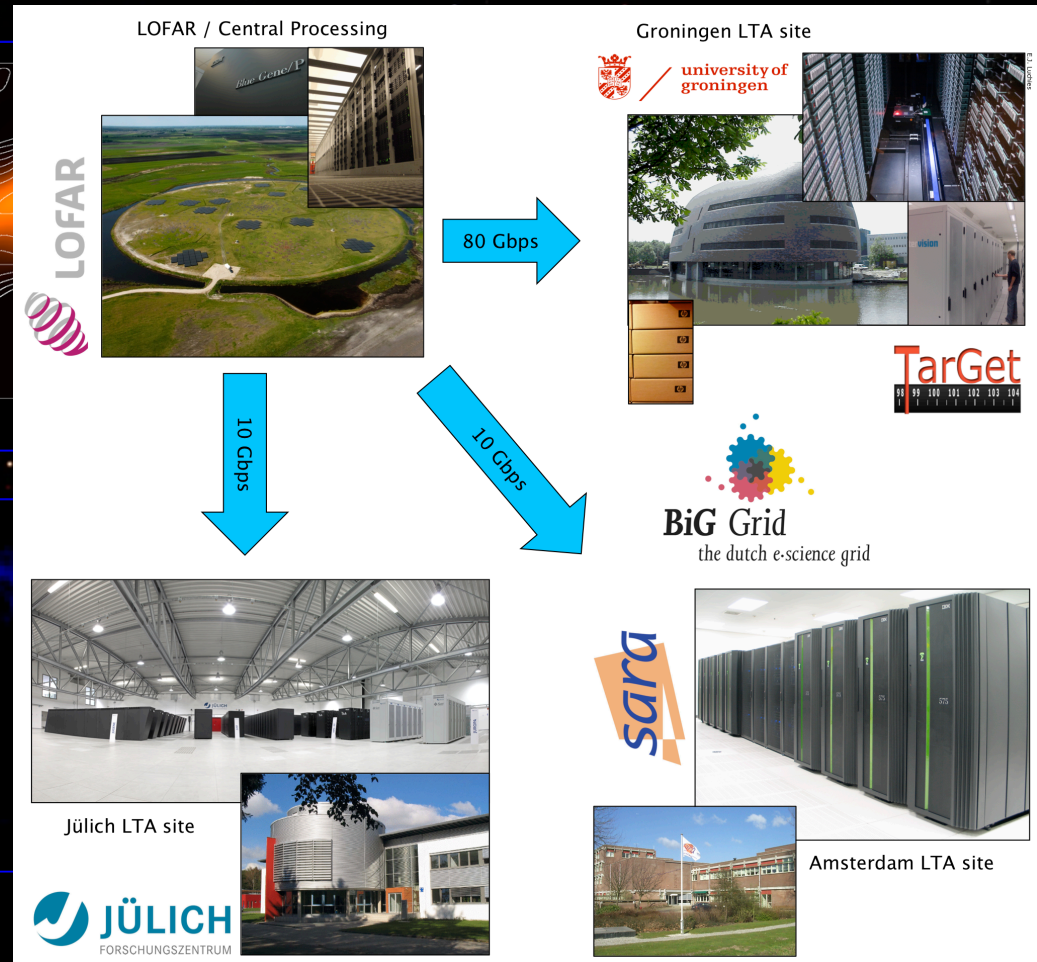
LOFAR / Central Processing

Blue Gene/P

LOFAR

Groningen LTA site

university of groningen

E.J. Luijkes

80 Gbps

10 Gbps

10 Gbps

TarGet

98 99 100 101 102 103 104

BiG Grid
the dutch e-science grid

sara

Jülich LTA site

JÜLICH
FORSCHUNGSZENTRUM

Amsterdam LTA site